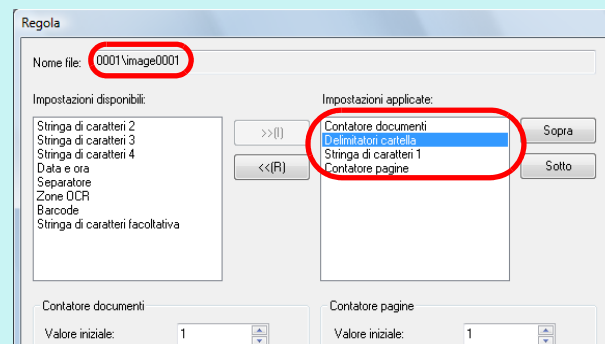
Regola

Nome file: 0001\image0001

Impostazioni disponibili:

Stringa di caratteri 2
Stringa di caratteri 3
Stringa di caratteri 4
Data e ora
Separatore
Zone OCR
Barcode
Stringa di caratteri facoltativa

>>(I)

<<(R)

Impostazioni applicate:

Contatore documenti
Delimitatori cartella
Stringa di caratteri 1
Contatore pagine

Sopra

Sotto

Contatore documenti

Valore iniziale: 1

Contatore pagine

Valore iniziale: 1